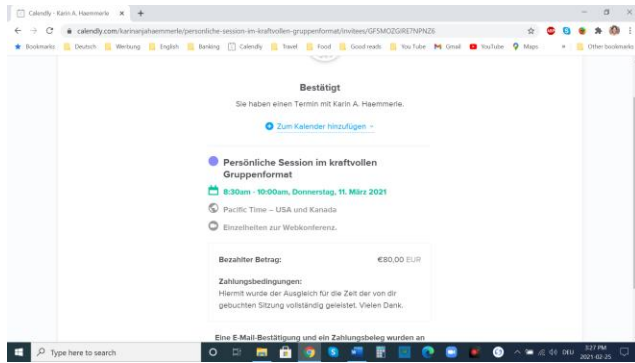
Calendly - Karin A. Haemmerle ×   +

calendly.com/karinanjahaemmerle/persoenliche-session-im-kraftvollen-gruppenformat/invitees/GF5MOZGIRE7NPNZ6

Bookmarks | Deutsch | Werbung | English | Banking | Calendly | Travel | Food | Good reads | You Tube | Gmail | YouTube | Maps | » | Other bookmarks

Bestätigt

Sie haben einen Termin mit Karin A. Haemmerle.

Zum Kalender hinzufügen

Persönliche Session im kraftvollen Gruppenformat

8:30am - 10:00am, Donnerstag, 11. März 2021

Pacific Time – USA und Kanada

Einzelheiten zur Webkonferenz.

Bezahlter Betrag: €80,00 EUR

Zahlungsbedingungen:
Hiermit wurde der Ausgleich für die Zeit der von dir gebuchten Sitzung vollständig geleistet. Vielen Dank.

Eine E-Mail-Bestätigung und ein Zahlungsbeleg wurden an

Type here to search

DEU 3:27 PM 2021-02-25